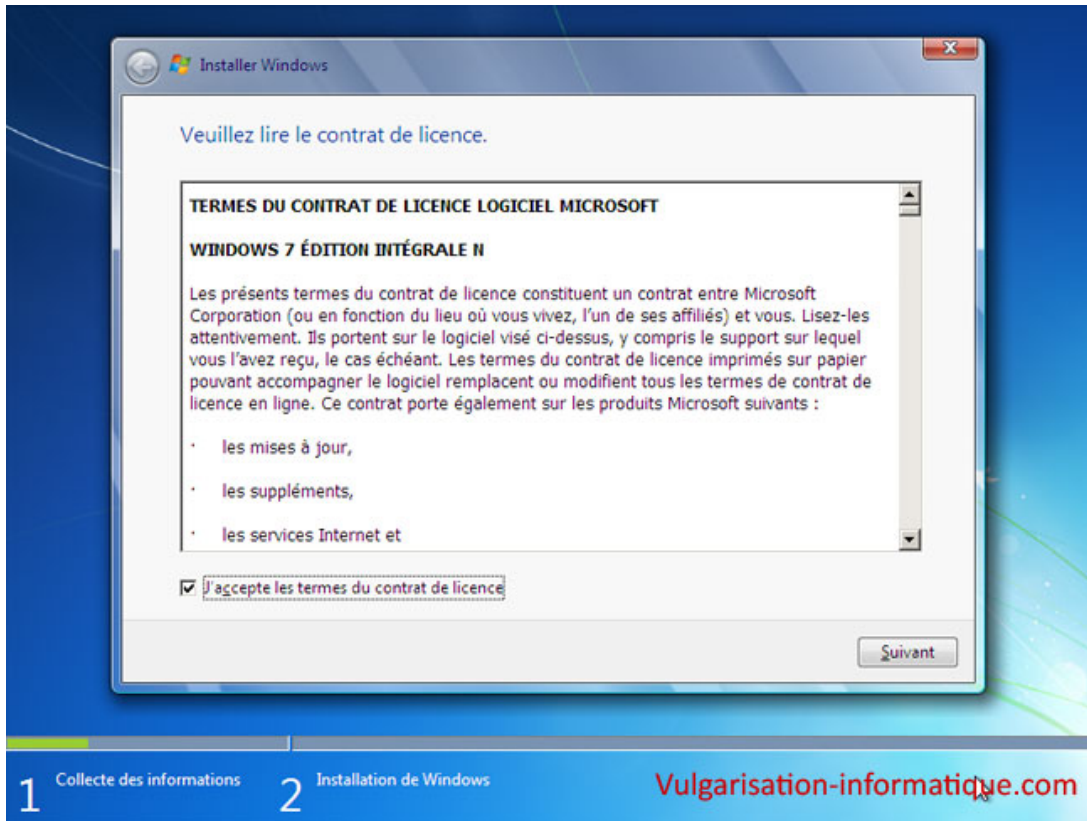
Installer Windows

Veuillez lire le contrat de licence.

TERMES DU CONTRAT DE LICENCE LOGICIEL MICROSOFT

WINDOWS 7 ÉDITION INTÉGRALE N

Les présents termes du contrat de licence constituent un contrat entre Microsoft Corporation (ou en fonction du lieu où vous vivez, l'un de ses affiliés) et vous. Lisez-les attentivement. Ils portent sur le logiciel visé ci-dessus, y compris le support sur lequel vous l'avez reçu, le cas échéant. Les termes du contrat de licence imprimés sur papier pouvant accompagner le logiciel remplacent ou modifient tous les termes de contrat de licence en ligne. Ce contrat porte également sur les produits Microsoft suivants :

· les mises à jour,

· les suppléments,

· les services Internet et

J'accepte les termes du contrat de licence

Suivant

1 Collecte des informations

2 Installation de Windows

Vulgarisation-informatique.com